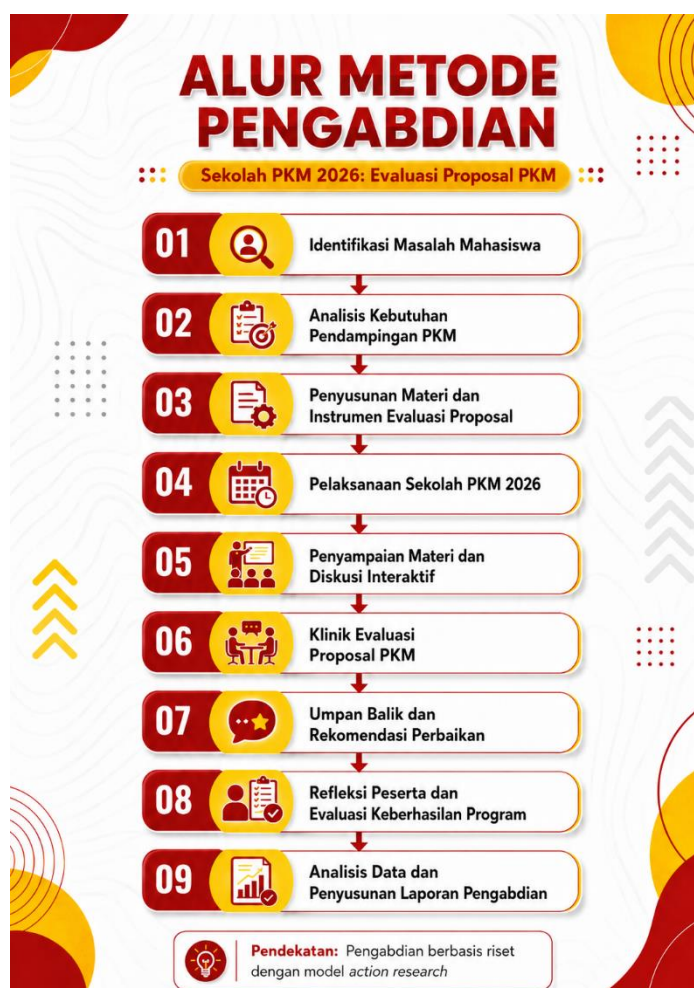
ALUR METODE PENGABDIAN

Sekolah PKM 2026: Evaluasi Proposal PKM

01 Identifikasi Masalah Mahasiswa

02 Analisis Kebutuhan Pendampingan PKM

03 Penyusunan Materi dan Instrumen Evaluasi Proposal

04 Pelaksanaan Sekolah PKM 2026

05 Penyampaian Materi dan Diskusi Interaktif

06 Klinik Evaluasi Proposal PKM

07 Umpan Balik dan Rekomendasi Perbaikan

08 Refleksi Peserta dan Evaluasi Keberhasilan Program

09 Analisis Data dan Penyusunan Laporan Pengabdian

Pendekatan: Pengabdian berbasis riset dengan model action research